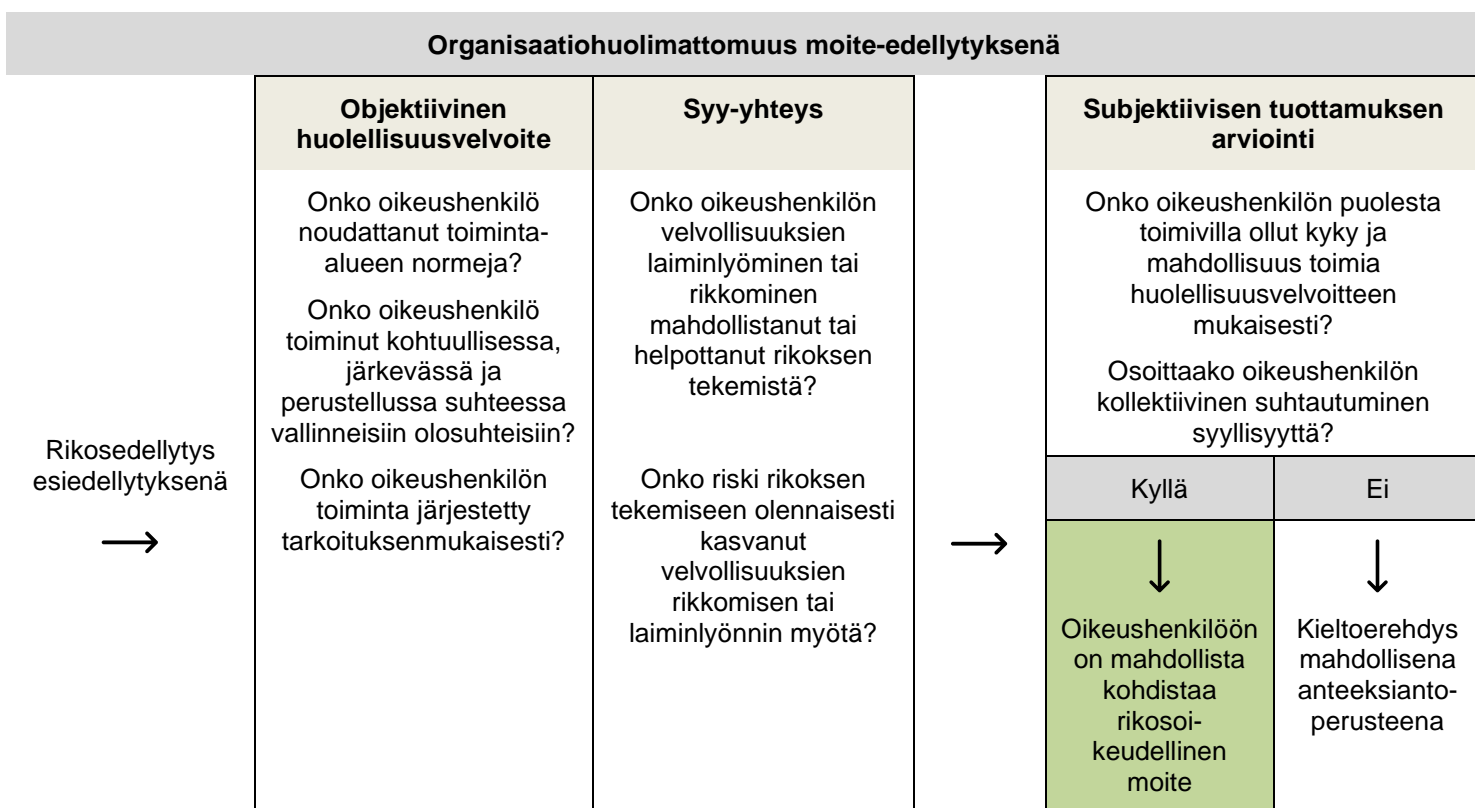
Organisaatiohuolimattomuus moite-edellytyksenä

Rikosedellytys esiedellytyksenä

⟶

Objektiivinen huolellisuusvelvoite

Onko oikeushenkilö noudattanut toiminta-alueen normeja?

Onko oikeushenkilö toiminut kohtuullisessa, järkevässä ja perustellussa suhteessa vallinneisiin olosuhteisiin?

Onko oikeushenkilön toiminta järjestetty tarkoituksenmukaisesti?

Syy-yhteys

Onko oikeushenkilön velvollisuuksien laiminlyöminen tai rikkominen mahdollistanut tai helpottanut rikoksen tekemistä?

Onko riski rikoksen tekemiseen olennaisesti kasvanut velvollisuuksien rikkomisen tai laiminlyönnin myötä?

⟶

Subjektiivisen tuottamuksen arviointi

Onko oikeushenkilön puolesta toimivilla ollut kyky ja mahdollisuus toimia huolellisuusvelvoitteen mukaisesti?

Osoittaako oikeushenkilön kollektiivinen suhtautuminen syyllisyyttä?

| Kyllä | Ei |
|---|---|
| ↓ Oikeushenkilöön on mahdollista kohdistaa rikosoikeudellinen moite | ↓ Kieltoerehdys mahdollisena anteeksiantoperusteena |